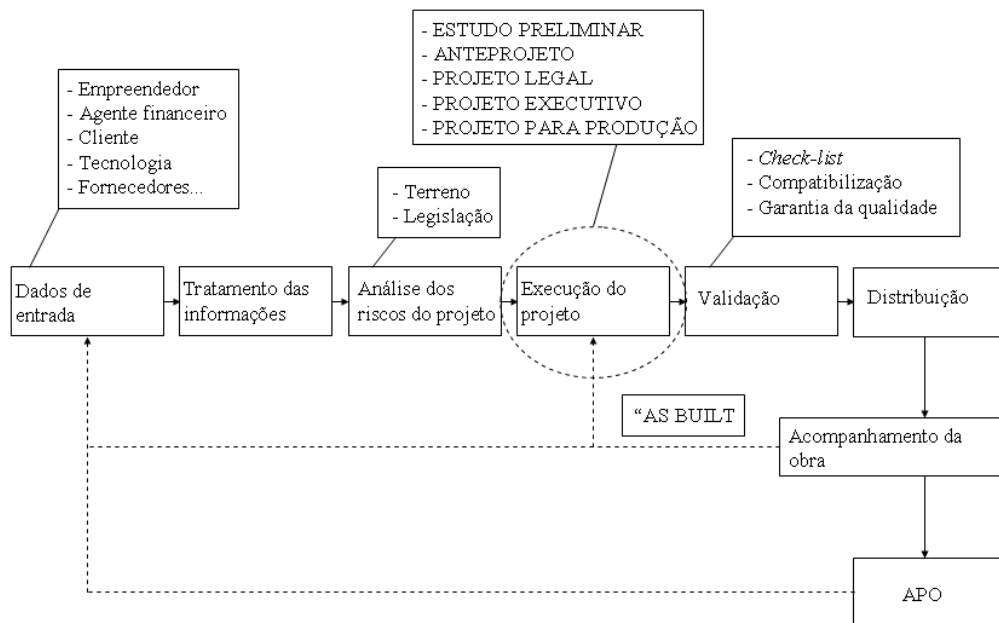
- ESTUDO PRELIMINAR
- ANTEPROJETO
- PROJETO LEGAL
- PROJETO EXECUTIVO
- PROJETO PARA PRODUÇÃO

- Empreendedor
- Agente financeiro
- Cliente
- Tecnologia
- Fornecedores...

- Terreno
- Legislação

- Check-list
- Compatibilização
- Garantia da qualidade

Dados de entrada

Tratamento das informações

Análise dos riscos do projeto

Execução do projeto

Validação

Distribuição

"AS BUILT

Acompanhamento da obra

APO